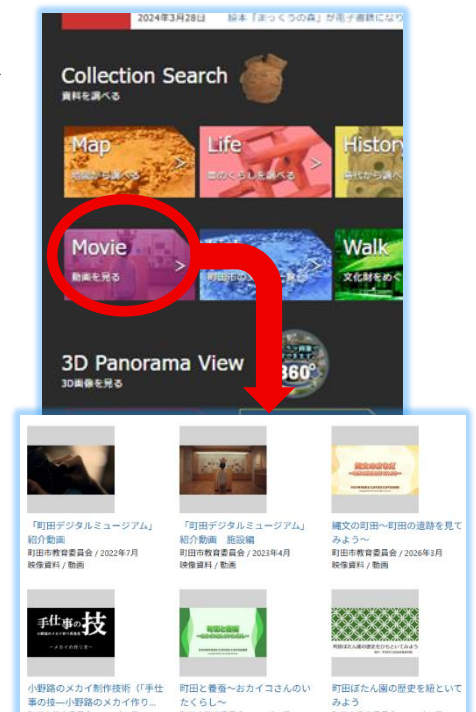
2024年3月28日　絵本「まっくうの森」が電子書籍にな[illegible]

Collection Search
資料を調べる

Map
地図から調べる

Life
昔のくらしを調べる

History
時代から調べ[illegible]

Movie
動画を見る

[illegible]

Walk
文化財めぐ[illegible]

3D Panorama View
3D画像を見る

360°

「町田デジタルミュージアム」紹介動画
町田市教育委員会 / 2022年7月
映像資料 / 動画

「町田デジタルミュージアム」紹介動画　施設編
町田市教育委員会 / 2023年4月
映像資料 / 動画

縄文の町田～町田の遺跡を見てみよう～
町田市教育委員会 / 2026年3月
映像資料 / 動画

手仕事の技

小野路のメカイ制作技術（「手仕事の技─小野路のメカイ作り...

町田と養蚕～おカイコさんのいたくらし～

町田ぼたん園の歴史を紐といてみよう